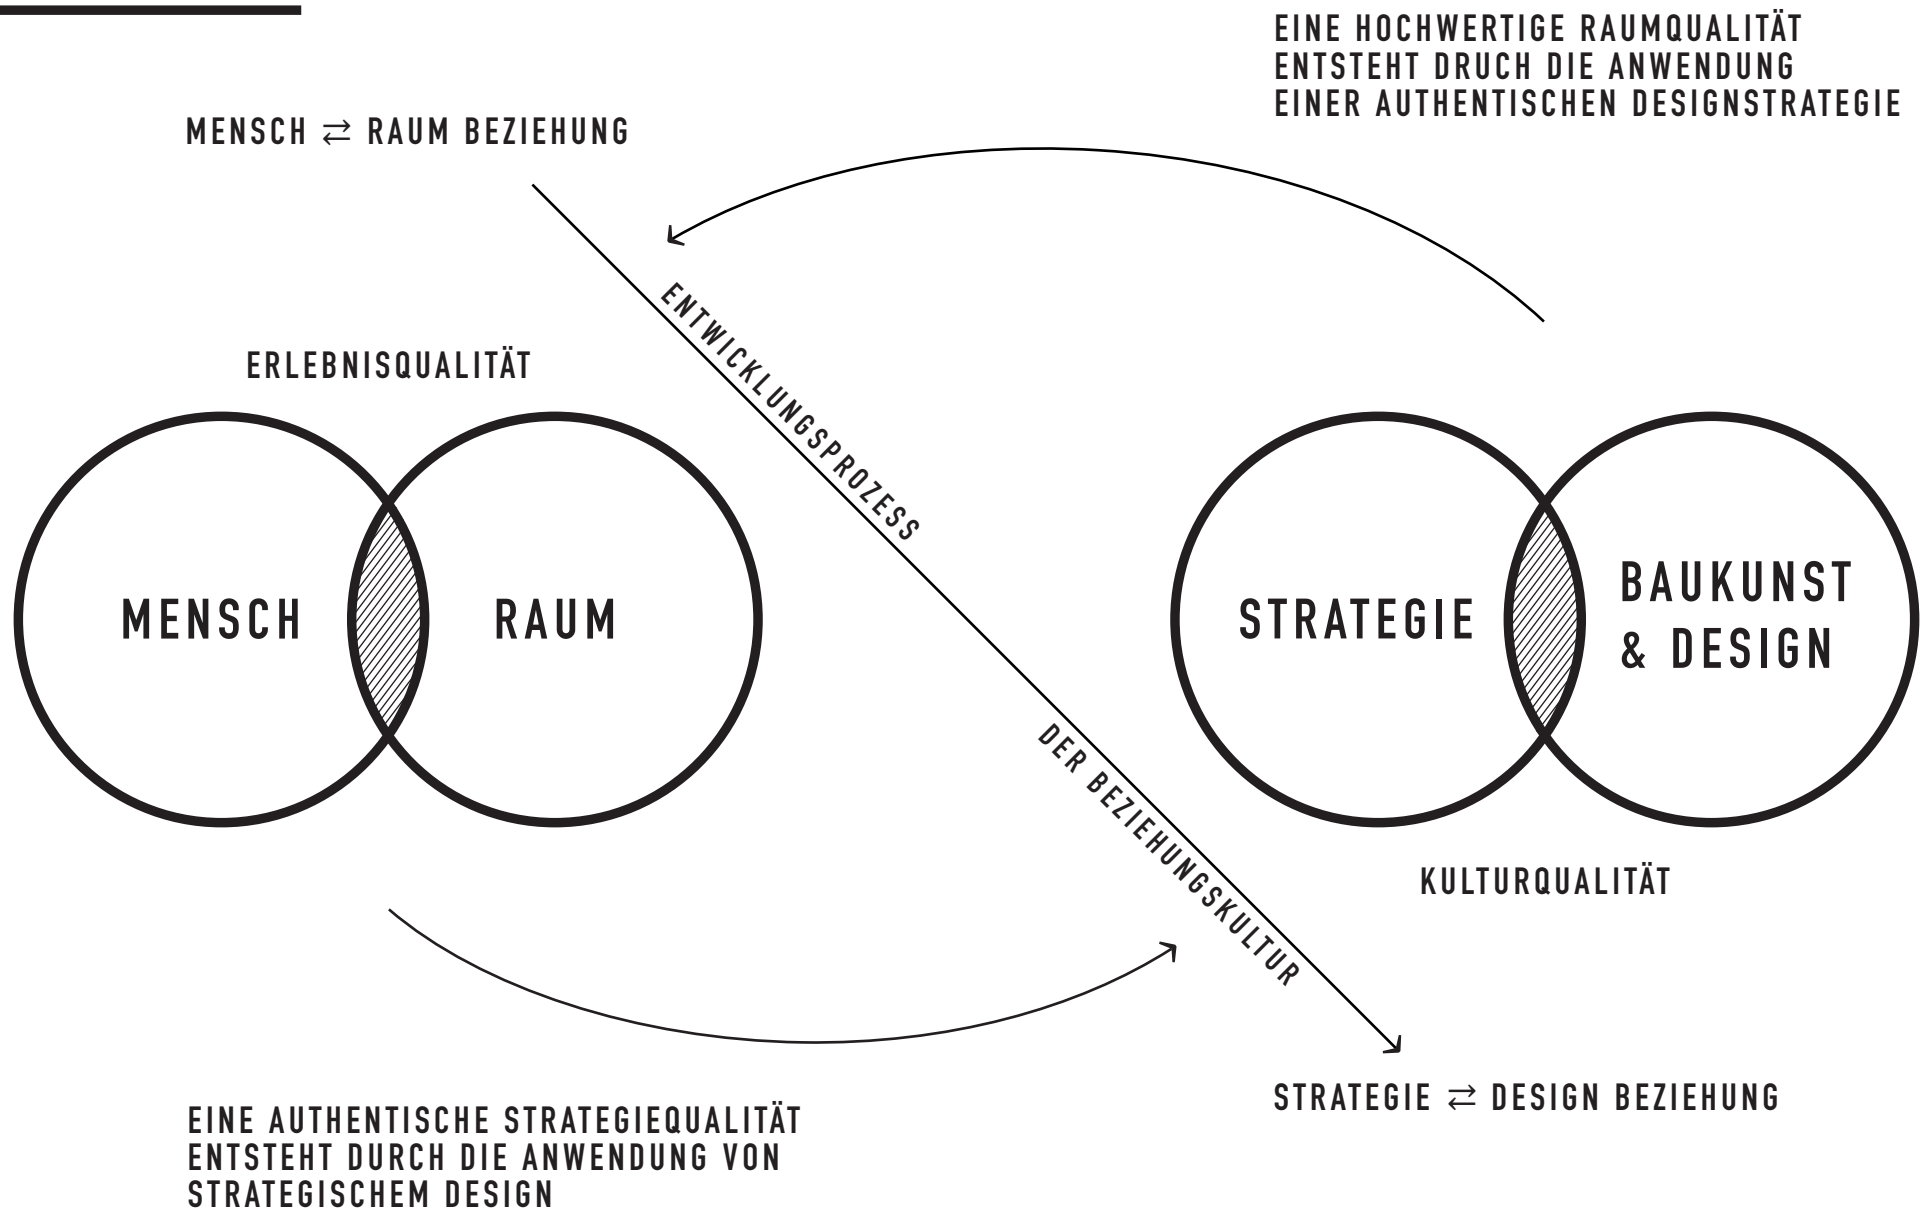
EINE HOCHWERTIGE RAUMQUALITÄT ENTSTEHT DRUCH DIE ANWENDUNG EINER AUTHENTISCHEN DESIGNSTRATEGIE

MENSCH $\rightleftarrows$ RAUM BEZIEHUNG

ENTWICKLUNGSPROZESS

ERLEBNISQUALITÄT

MENSCH

RAUM

STRATEGIE

BAUKUNST & DESIGN

DER BEZIEHUNGSKULTUR

KULTURQUALITÄT

STRATEGIE $\rightleftarrows$ DESIGN BEZIEHUNG

EINE AUTHENTISCHE STRATEGIEQUALITÄT ENTSTEHT DURCH DIE ANWENDUNG VON STRATEGISCHEM DESIGN